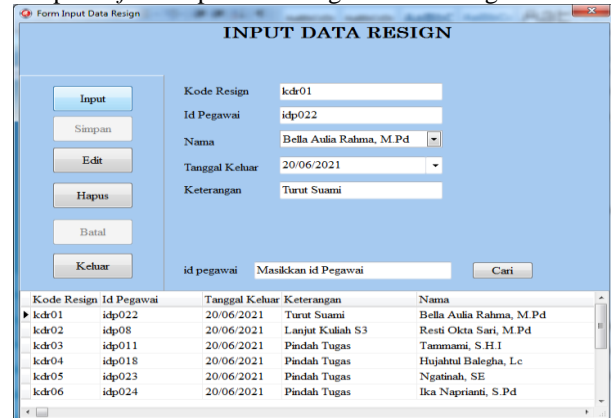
Form Input Data Resign

INPUT DATA RESIGN

Input

Simpan

Edit

Hapus

Batal

Keluar

Kode Resign kdr01

Id Pegawai idp022

Nama Bella Aulia Rahma, M.Pd

Tanggal Keluar 20/06/2021

Keterangan Turut Suami

id pegawai Masikkan id Pegawai

Cari

| Kode Resign | Id Pegawai | Tanggal Keluar | Keterangan | Nama |
|---|---|---|---|---|
| kdr01 | idp022 | 20/06/2021 | Turut Suami | Bella Aulia Rahma, M.Pd |
| kdr02 | idp08 | 20/06/2021 | Lanjut Kuliah S3 | Resti Okta Sari, M.Pd |
| kdr03 | idp011 | 20/06/2021 | Pindah Tugas | Tammami, S.H.I |
| kdr04 | idp018 | 20/06/2021 | Pindah Tugas | Hujahtul Balegha, Lc |
| kdr05 | idp023 | 20/06/2021 | Pindah Tugas | Ngatinah, SE |
| kdr06 | idp024 | 20/06/2021 | Pindah Tugas | Ika Naprianti, S.Pd |